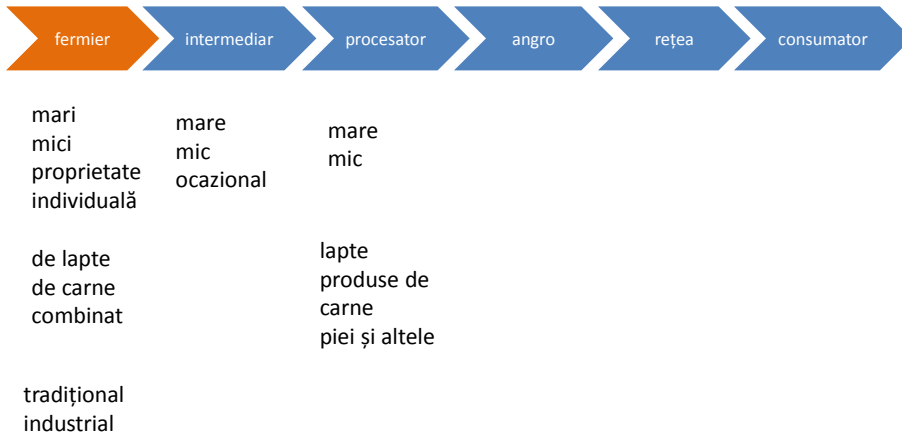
fermier
intermediar
procesator
angro
rețea
consumator

mari
mici
proprietate individuală

de lapte
de carne
combinat

tradițional
industrial

mare
mic
ocazional

mare
mic

lapte
produse de carne
piei și altele